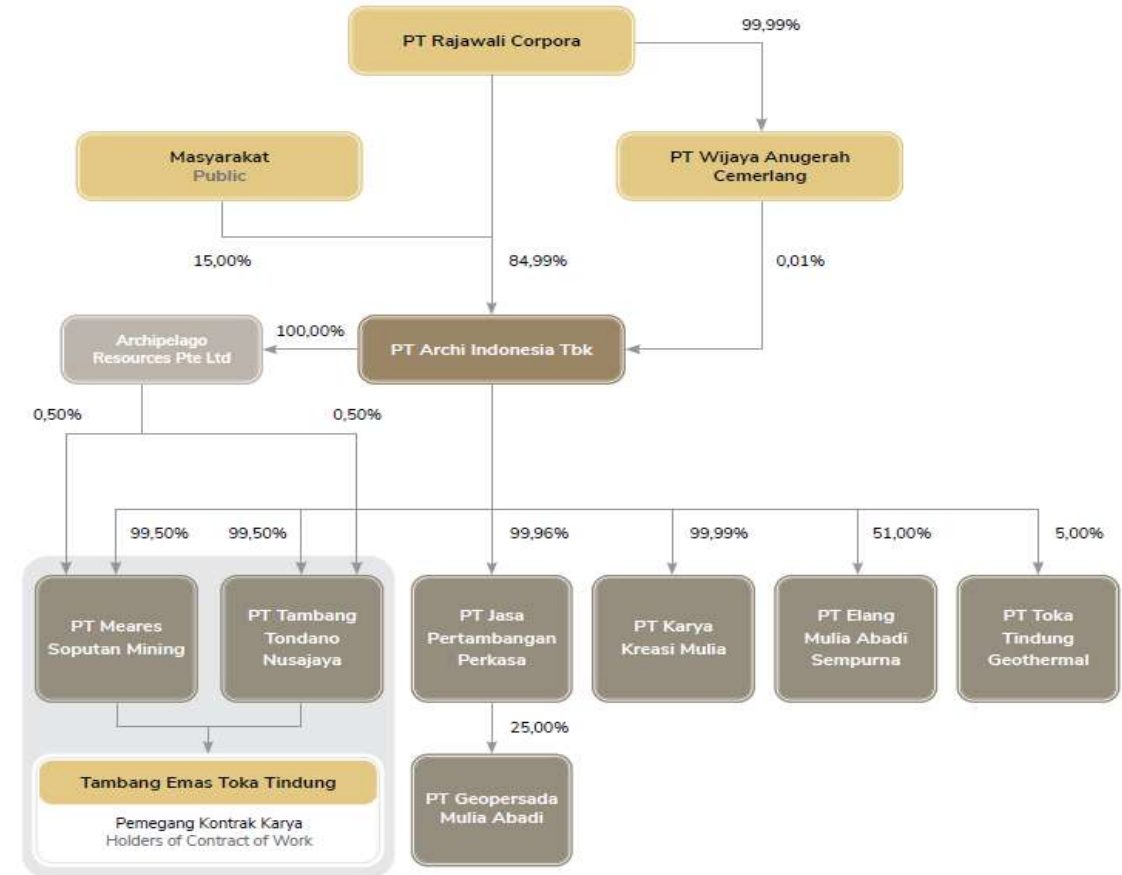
PT Rajawali Corpora

99,99%

Masyarakat
Public

PT Wijaya Anugerah Cemerlang

15,00%

84,99%

0,01%

Archipelago Resources Pte Ltd

100,00%

PT Archi Indonesia Tbk

0,50%

0,50%

99,50%

99,50%

99,96%

99,99%

51,00%

5,00%

PT Meares Soputan Mining

PT Tambang Tondano Nusajaya

PT Jasa Pertambangan Perkasa

PT Karya Kreasi Mulia

PT Elang Mulia Abadi Sempurna

PT Toka Tindung Geothermal

25,00%

Tambang Emas Toka Tindung

Pemegang Kontrak Karya
Holders of Contract of Work

PT Geopersada Mulia Abadi